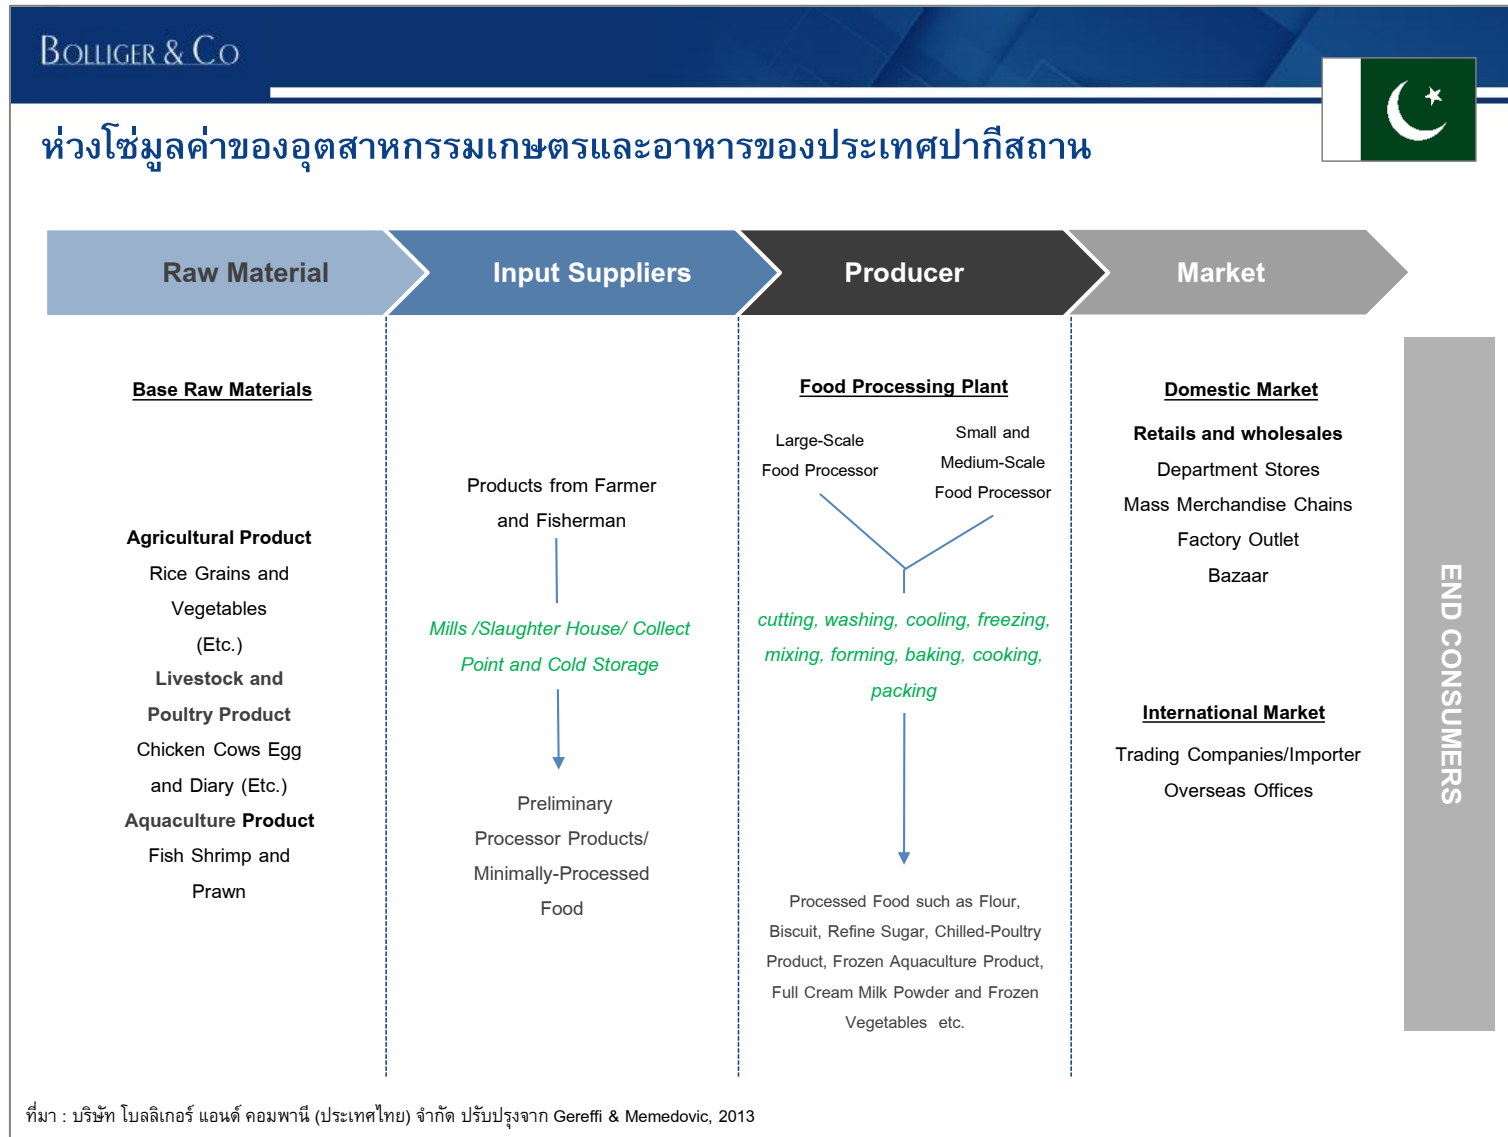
BOLLIGER & CO

ห่วงโซ่มูลค่าของอุตสาหกรรมเกษตรและอาหารของประเทศปากีสถาน

Raw Material

Input Suppliers

Producer

Market

Base Raw Materials

Agricultural Product
Rice Grains and Vegetables (Etc.)
Livestock and Poultry Product
Chicken Cows Egg and Diary (Etc.)
Aquaculture Product
Fish Shrimp and Prawn

Products from Farmer and Fisherman

Mills /Slaughter House/ Collect Point and Cold Storage

Preliminary Processor Products/ Minimally-Processed Food

Food Processing Plant

Large-Scale Food Processor

Small and Medium-Scale Food Processor

cutting, washing, cooling, freezing, mixing, forming, baking, cooking, packing

Processed Food such as Flour, Biscuit, Refine Sugar, Chilled-Poultry Product, Frozen Aquaculture Product, Full Cream Milk Powder and Frozen Vegetables etc.

Domestic Market

Retails and wholesales
Department Stores
Mass Merchandise Chains
Factory Outlet
Bazaar

International Market

Trading Companies/Importer
Overseas Offices

END CONSUMERS

ที่มา : บริษัท โบลลิเกอร์ แอนด์ คอมพานี (ประเทศไทย) จำกัด ปรับปรุงจาก Gereffi & Memedovic, 2013